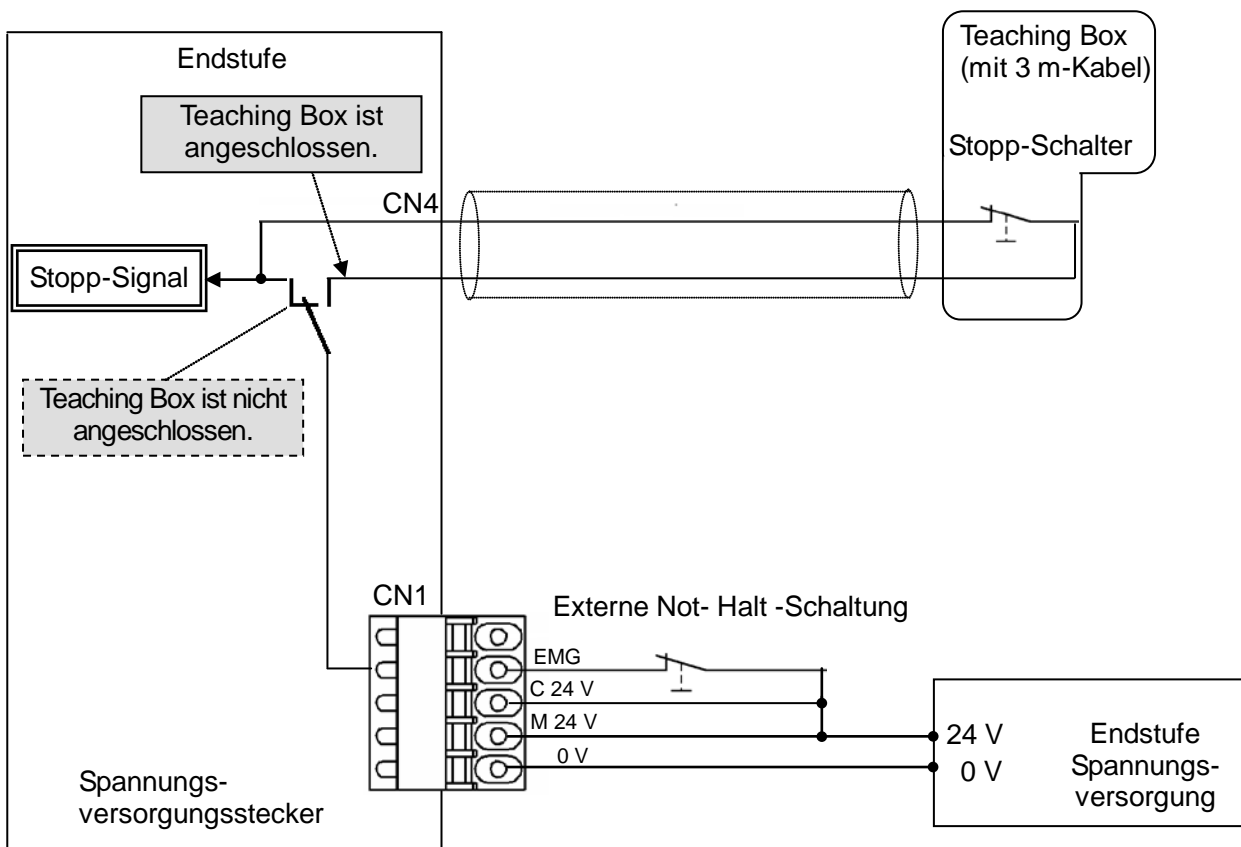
Endstufe

Teaching Box ist angeschlossen.

Teaching Box (mit 3 m-Kabel)

Stopp-Schalter

CN4

Stopp-Signal

Teaching Box ist nicht angeschlossen.

CN1

Externe Not- Halt -Schaltung

EMG

C 24 V

M 24 V

0 V

24 V

0 V

Endstufe Spannungsversorgung

Spannungsversorgungsstecker